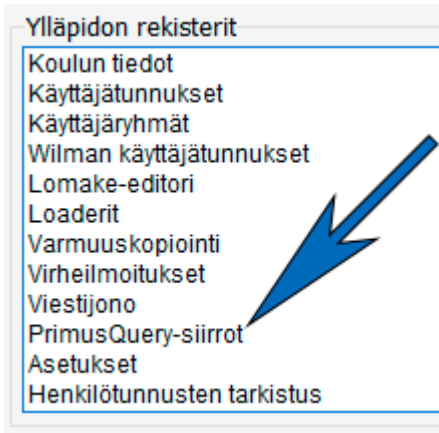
Ylläpidon rekisterit

Koulun tiedot
Käyttäjätunnukset
Käyttäjäryhmät
Wilman käyttäjätunnukset
Lomake-editori
Loaderit
Varmuuskopiointi
Virheilmoitukset
Viestijono
PrimusQuery-siirrot
Asetukset
Henkilötunnusten tarkistus